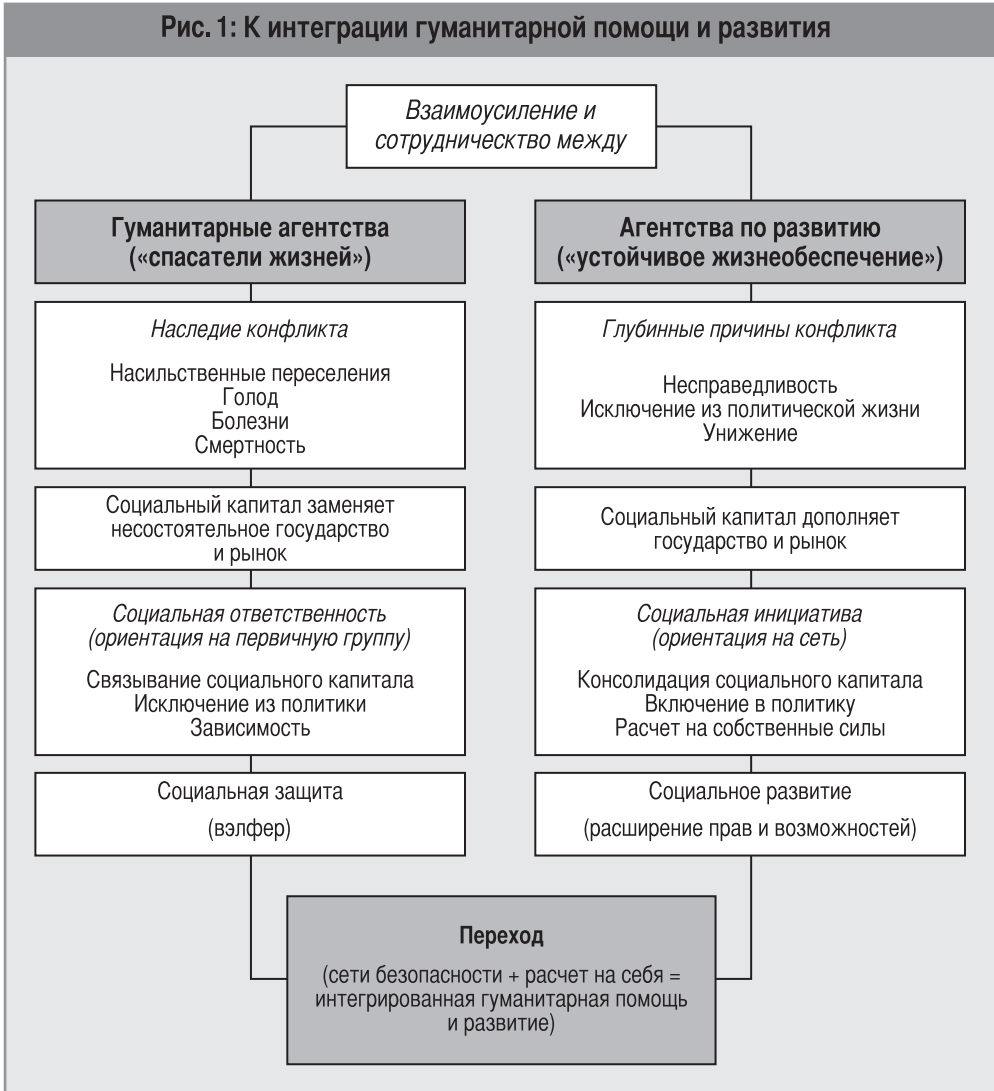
Рис. 1: К интеграции гуманитарной помощи и развития

Взаимоусиление и сотрудничество между

Гуманитарные агентства («спасатели жизней»)

Наследие конфликта

Насильственные переселения
Голод
Болезни
Смертность

Социальный капитал заменяет несостоятельное государство и рынок

Социальная ответственность (ориентация на первичную группу)

Связывание социального капитала
Исключение из политики
Зависимость

Социальная защита

(вэлфер)

Агентства по развитию («устойчивое жизнеобеспечение»)

Глубинные причины конфликта

Несправедливость
Исключение из политической жизни
Унижение

Социальный капитал дополняет государство и рынок

Социальная инициатива (ориентация на сеть)

Консолидация социального капитала
Включение в политику
Расчет на собственные силы

Социальное развитие

(расширение прав и возможностей)

Переход

(сети безопасности + расчет на себя = интегрированная гуманитарная помощь и развитие)